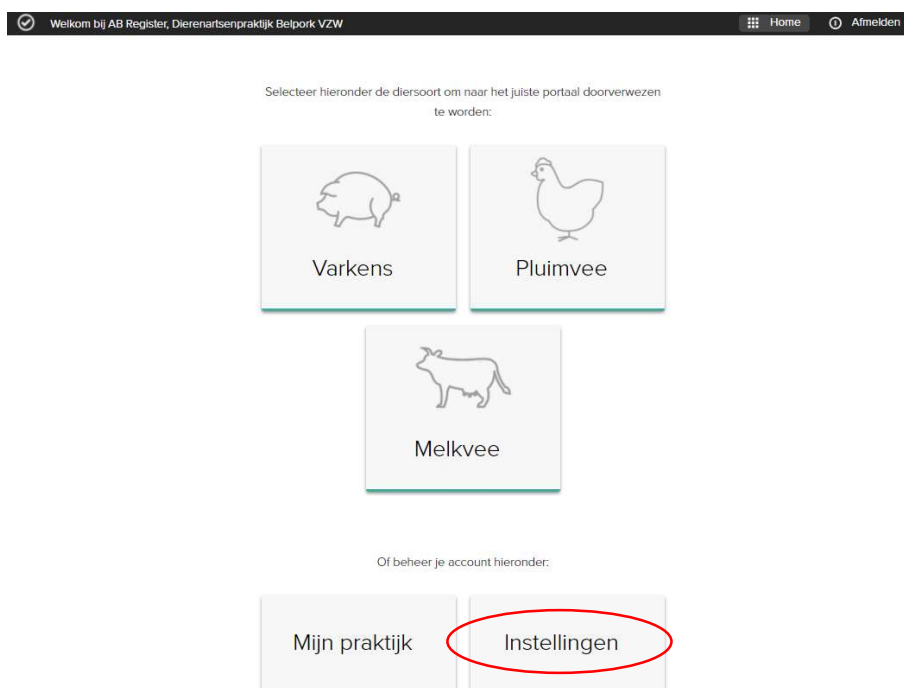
Welkom bij AB Register, Dierenartsenpraktijk Belpork VZW

Home

Afmelden

Selecteer hieronder de diersoort om naar het juiste portaal doorverwezen te worden:

Varkens

Pluimvee

Melkvee

Of beheer je account hieronder:

Mijn praktijk

Instellingen